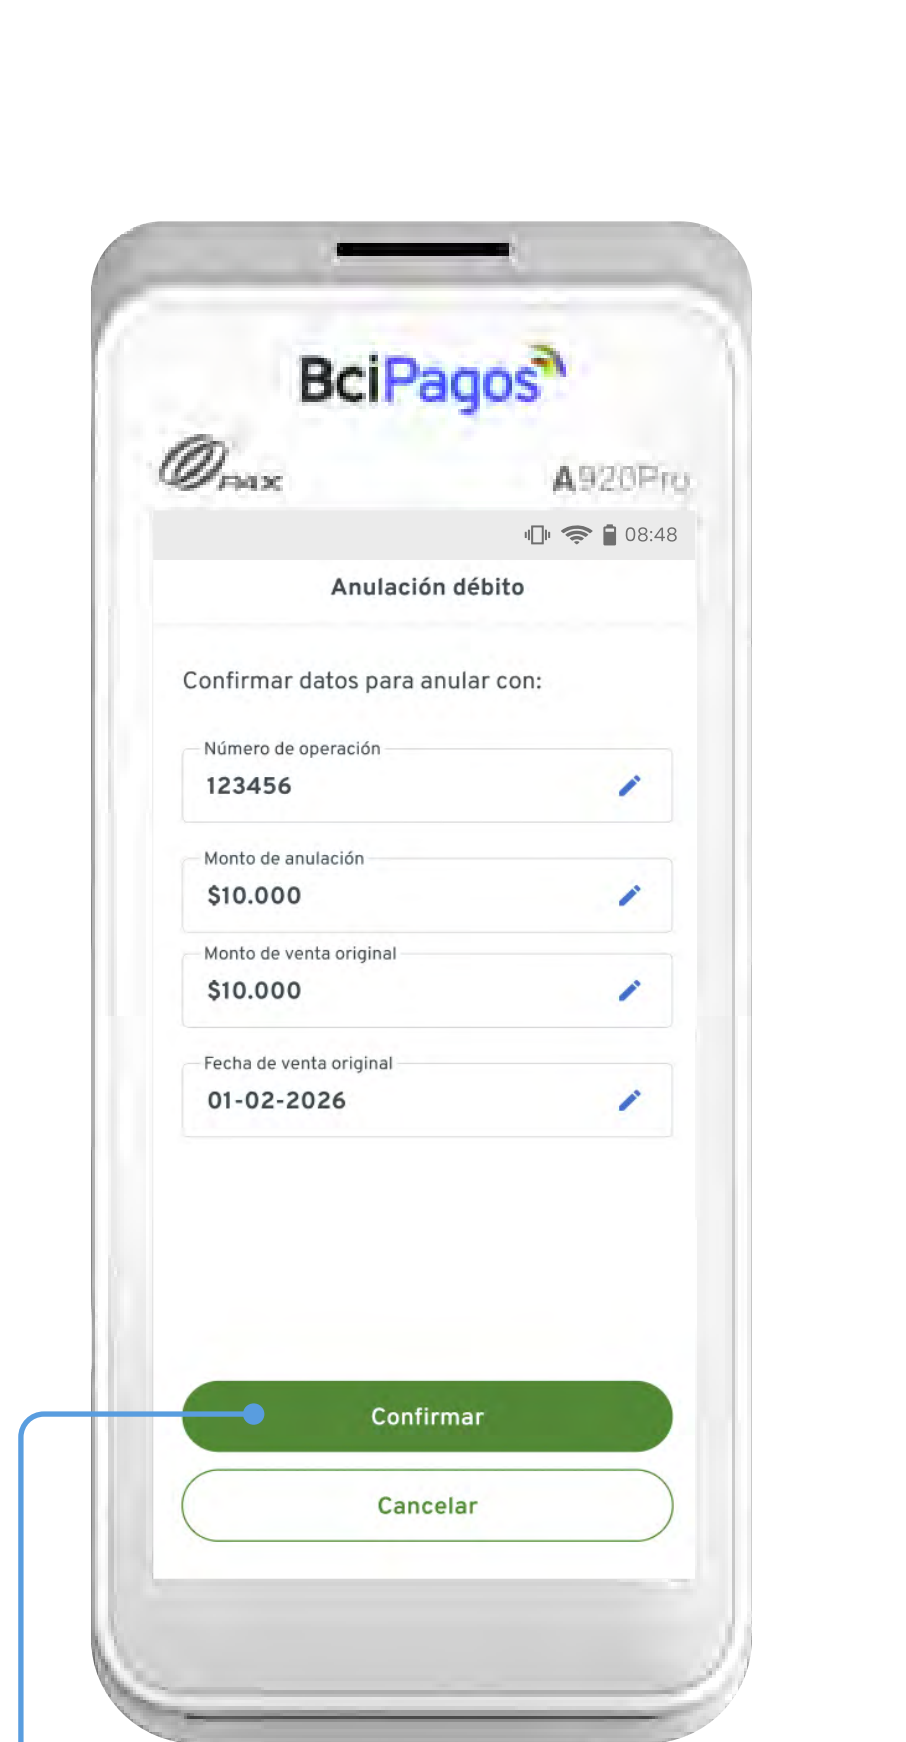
BciPagos

PAX

A920Pro

08:48

Anulación débito

Confirmar datos para anular con:

Número de operación
123456

Monto de anulación
$10.000

Monto de venta original
$10.000

Fecha de venta original
01-02-2026

Confirmar

Cancelar